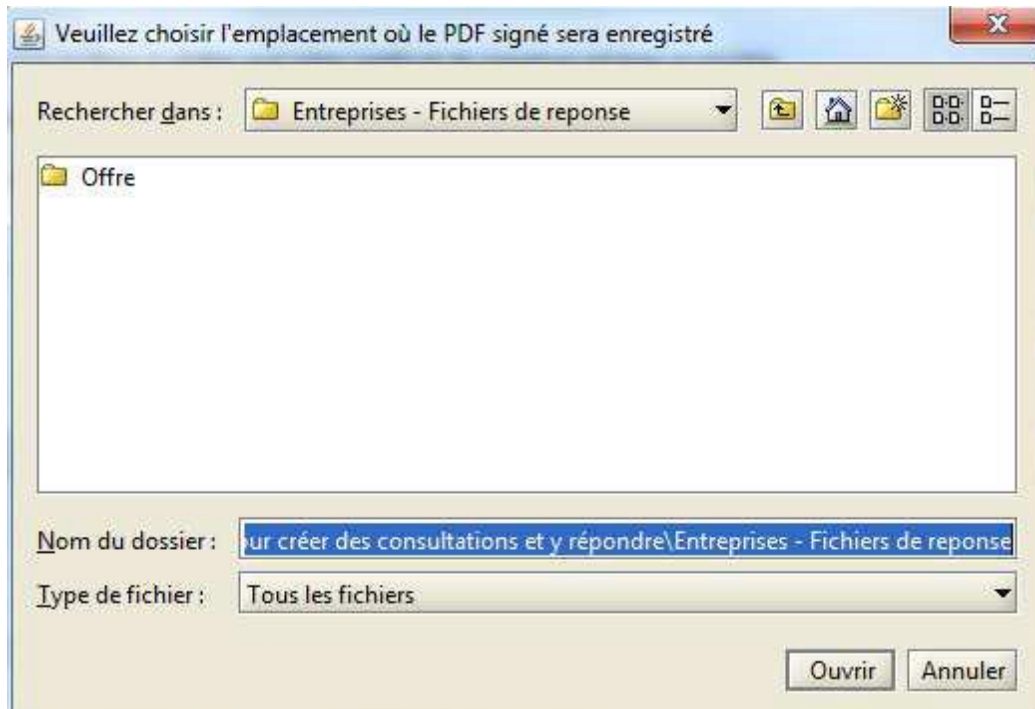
Veuillez choisir l'emplacement où le PDF signé sera enregistré

Rechercher dans : Entreprises - Fichiers de reponse

Offre

Nom du dossier : ur créer des consultations et y répondre\Entreprises - Fichiers de reponse

Type de fichier : Tous les fichiers

Ouvrir Annuler